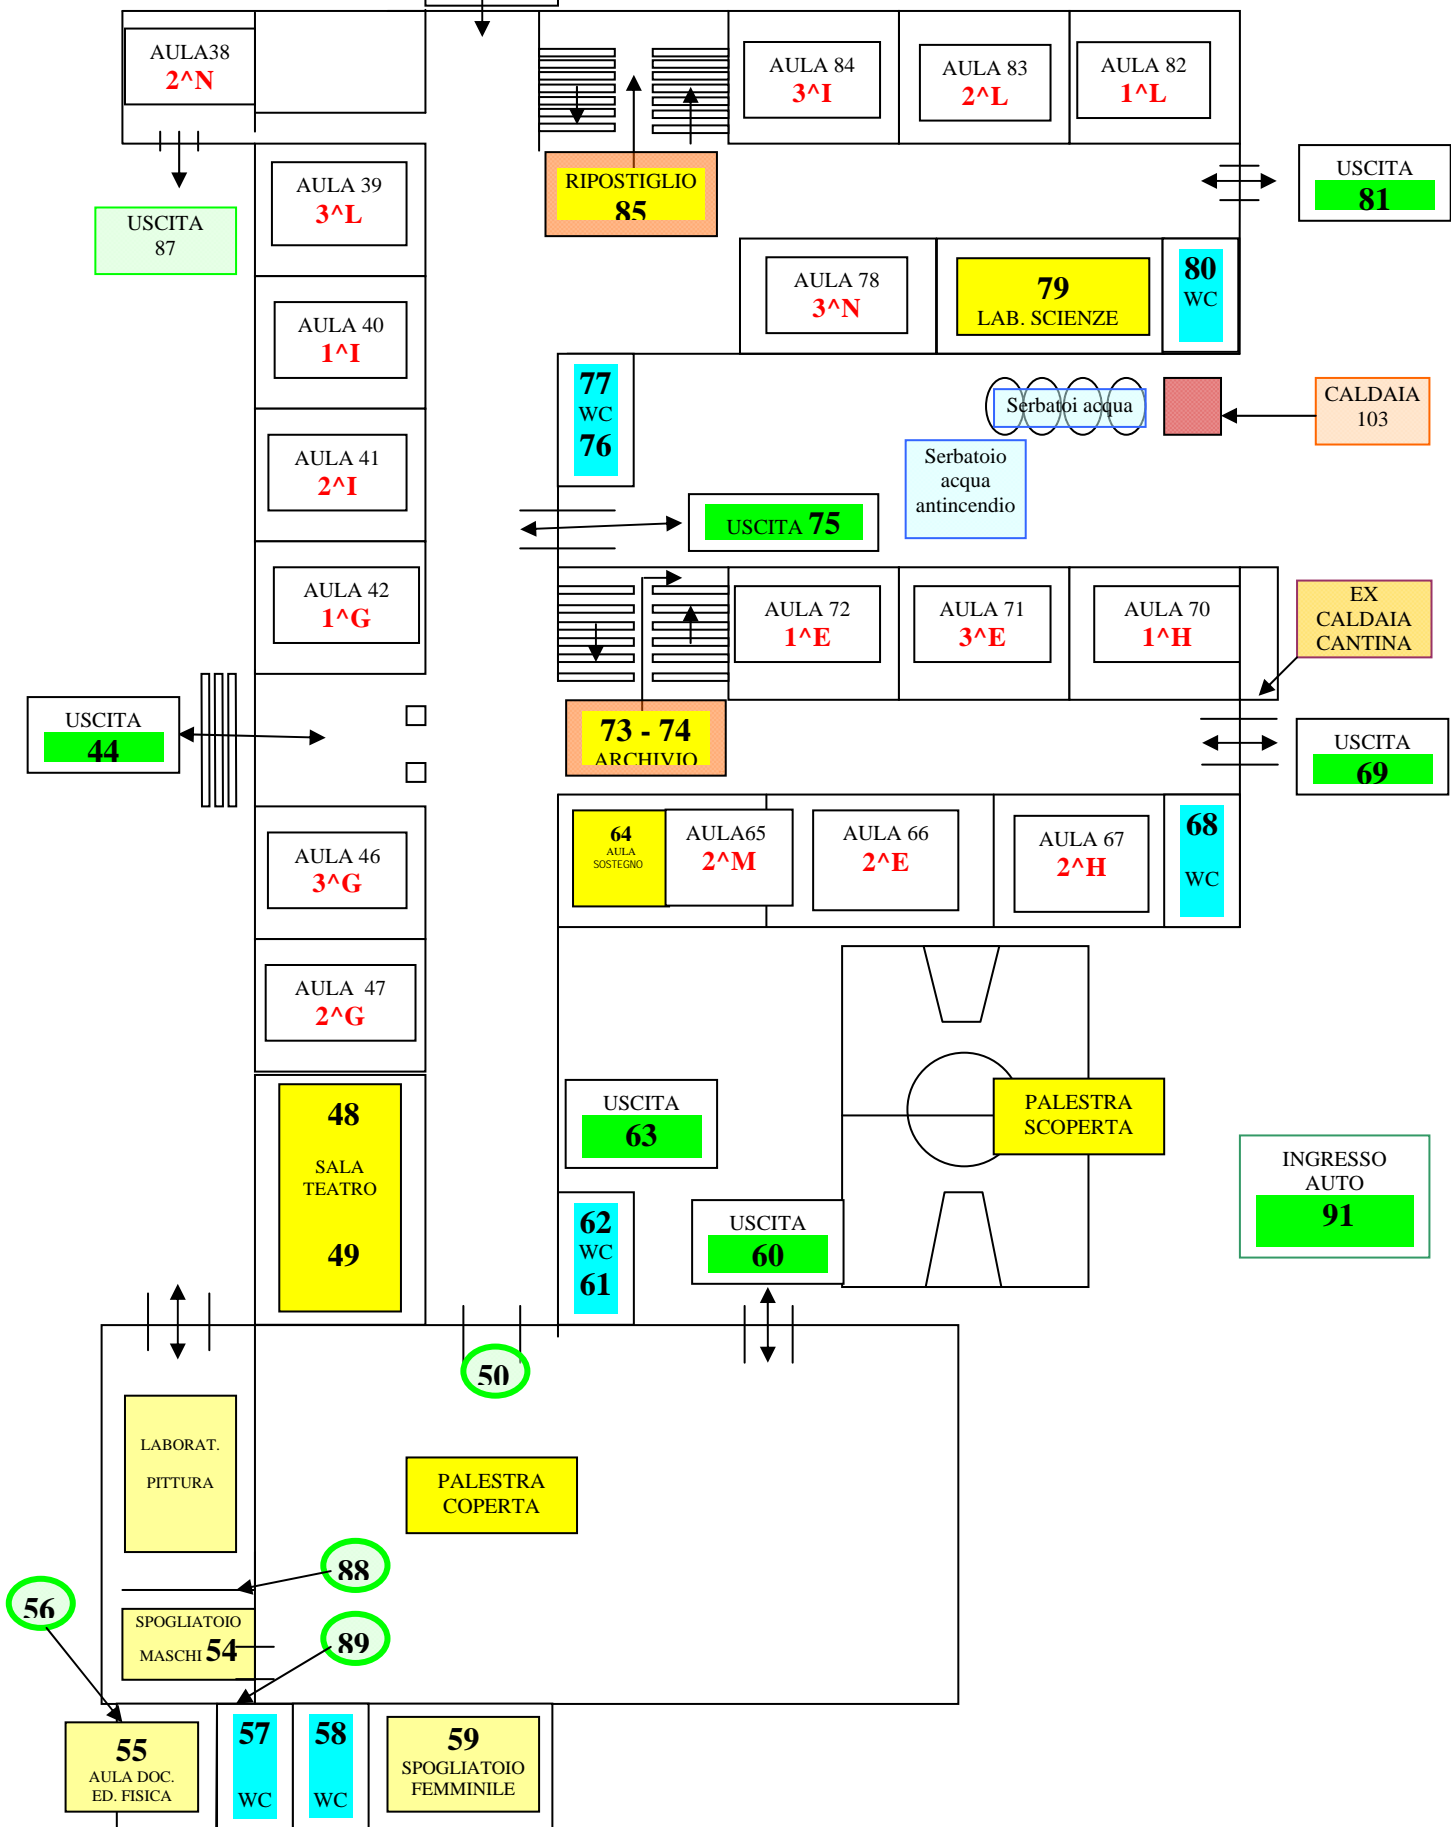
AULA38
2^N

USCITA
87

AULA 39
3^L

AULA 40
1^I

AULA 41
2^I

AULA 42
1^G

USCITA
44

AULA 46
3^G

AULA 47
2^G

48
SALA
TEATRO
49

RIPOSTIGLIO
85

AULA 84
3^I

AULA 83
2^L

AULA 82
1^L

USCITA
81

AULA 78
3^N

79
LAB. SCIENZE

80
WC

77
WC
76

Serbatoi acqua

CALDAIA
103

Serbatoio
acqua
antincendio

USCITA 75

AULA 72
1^E

AULA 71
3^E

AULA 70
1^H

EX
CALDAIA
CANTINA

73 - 74
ARCHIVIO

USCITA
69

64
AULA
SOSTEGNO

AULA65
2^M

AULA 66
2^E

AULA 67
2^H

68
WC

USCITA
63

PALESTRA
SCOPERTA

INGRESSO
AUTO
91

62
WC
61

USCITA
60

50

LABORAT.
PITTURA

PALESTRA
COPERTA

88

56

SPOGLIATOIO
MASCHI 54

89

55
AULA DOC.
ED. FISICA

57
WC

58
WC

59
SPOGLIATOIO
FEMMINILE